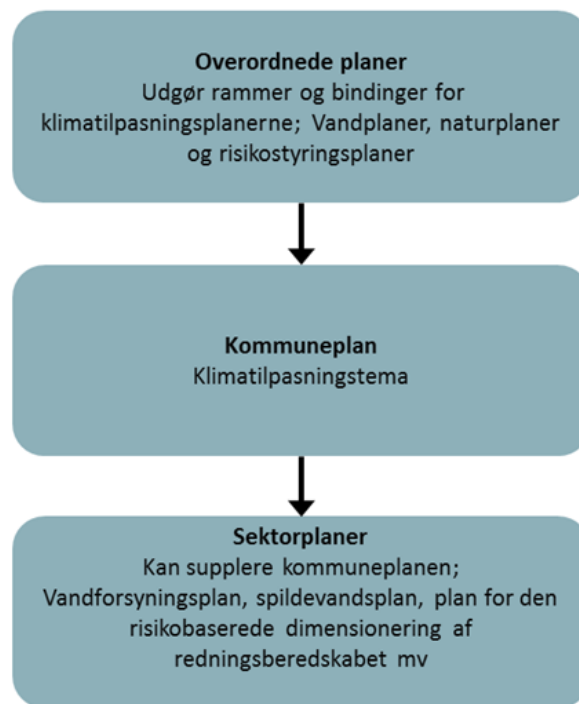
**Overordnede planer**
Udgør rammer og bindinger for klimatilpasningsplanerne; Vandplaner, naturplaner og risikostyringsplaner

**Kommuneplan**
Klimatilpasningstema

**Sektorplaner**
Kan supplere kommuneplanen; Vandforsyningsplan, spildevandsplan, plan for den risikobaserede dimensionering af redningsberedskabet mv